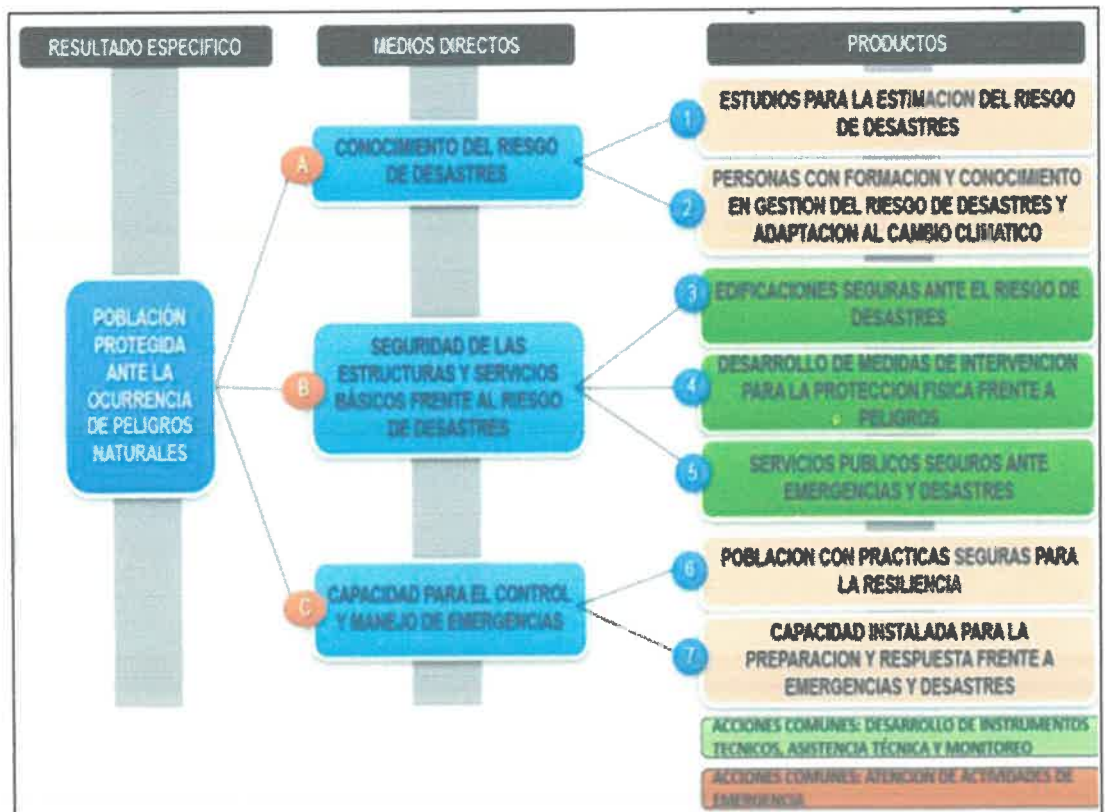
RESULTADO ESPECIFICO

MEDIOS DIRECTOS

PRODUCTOS

POBLACIÓN PROTEGIDA ANTE LA OCURRENCIA DE PELIGROS NATURALES

A CONOCIMIENTO DEL RIESGO DE DESASTRES

B SEGURIDAD DE LAS ESTRUCTURAS Y SERVICIOS BÁSICOS FRENTE AL RIESGO DE DESASTRES

C CAPACIDAD PARA EL CONTROL Y MANEJO DE EMERGENCIAS

1 ESTUDIOS PARA LA ESTIMACION DEL RIESGO DE DESASTRES

2 PERSONAS CON FORMACION Y CONOCIMIENTO EN GESTION DEL RIESGO DE DESASTRES Y ADAPTACION AL CAMBIO CLIMATICO

3 EDIFICACIONES SEGURAS ANTE EL RIESGO DE DESASTRES

4 DESARROLLO DE MEDIDAS DE INTERVENCION PARA LA PROTECCION FISICA FRENTE A PELIGROS

5 SERVICIOS PUBLICOS SEGUROS ANTE EMERGENCIAS Y DESASTRES

6 POBLACION CON PRACTICAS SEGURAS PARA LA RESILIENCIA

7 CAPACIDAD INSTALADA PARA LA PREPARACION Y RESPUESTA FRENTE A EMERGENCIAS Y DESASTRES

ACCIONES COMUNES: DESARROLLO DE INSTRUMENTOS TECNICOS, ASISTENCIA TÉCNICA Y MONITOREO

ACCIONES COMUNES: ATENCION DE ACTIVIDADES DE EMERGENCIA